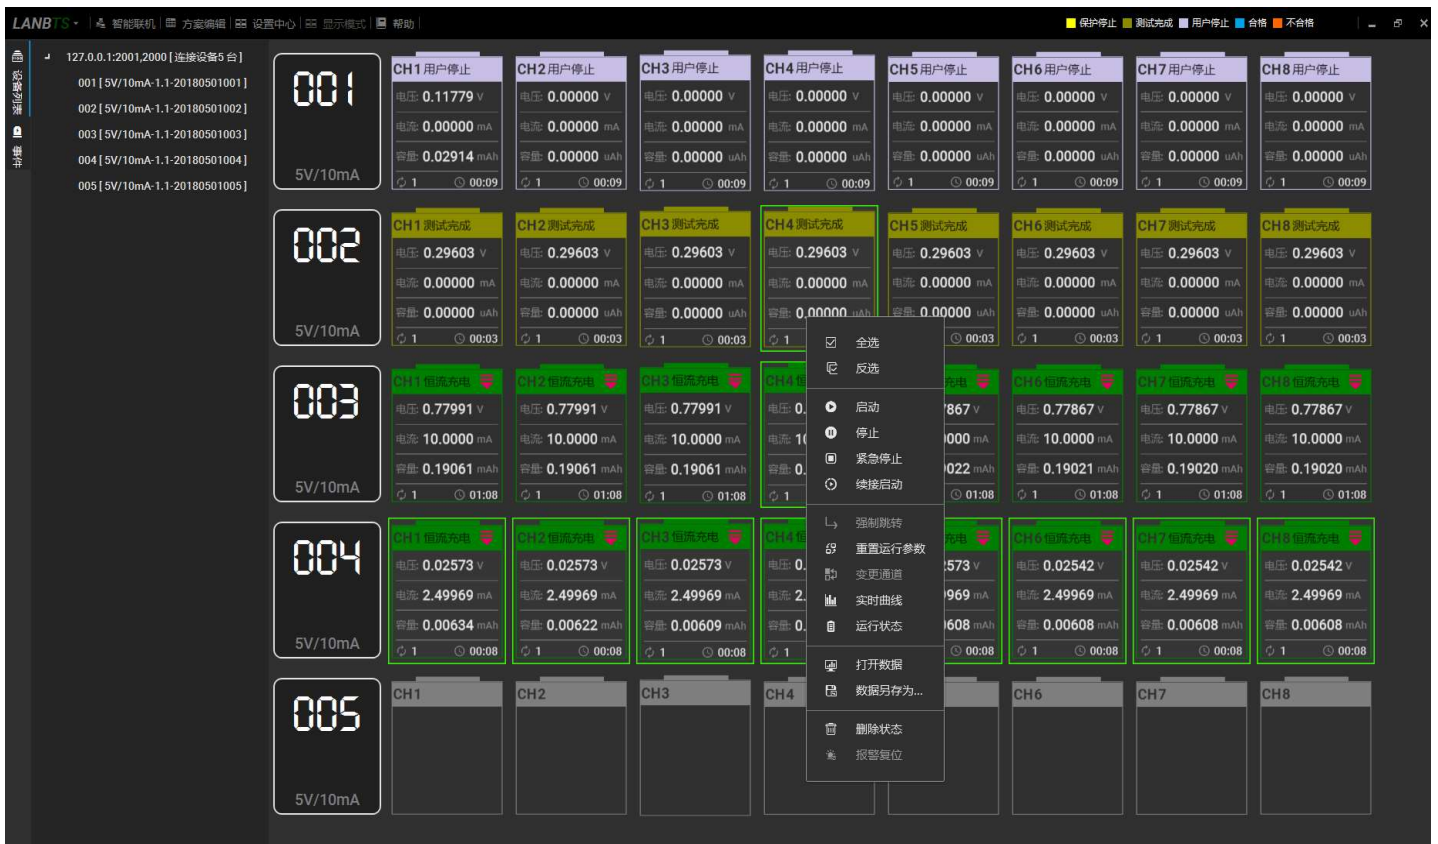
LANBTS · 智能联机 方案编辑 设置中心 显示模式 帮助

保护停止 测试完成 用户停止 合格 不合格

设备列表 事件

127.0.0.1:2001,2000 [连接设备5台]
001 [5V/10mA-1.1-20180501001]
002 [5V/10mA-1.1-20180501002]
003 [5V/10mA-1.1-20180501003]
004 [5V/10mA-1.1-20180501004]
005 [5V/10mA-1.1-20180501005]

001
5V/10mA

CH1 用户停止 电压: 0.11779 V 电流: 0.00000 mA 容量: 0.02914 mAh 1 00:09
CH2 用户停止 电压: 0.00000 V 电流: 0.00000 mA 容量: 0.00000 uAh 1 00:09
CH3 用户停止 电压: 0.00000 V 电流: 0.00000 mA 容量: 0.00000 uAh 1 00:09
CH4 用户停止 电压: 0.00000 V 电流: 0.00000 mA 容量: 0.00000 uAh 1 00:09
CH5 用户停止 电压: 0.00000 V 电流: 0.00000 mA 容量: 0.00000 uAh 1 00:09
CH6 用户停止 电压: 0.00000 V 电流: 0.00000 mA 容量: 0.00000 uAh 1 00:09
CH7 用户停止 电压: 0.00000 V 电流: 0.00000 mA 容量: 0.00000 uAh 1 00:09
CH8 用户停止 电压: 0.00000 V 电流: 0.00000 mA 容量: 0.00000 uAh 1 00:09

002
5V/10mA

CH1 测试完成 电压: 0.29603 V 电流: 0.00000 mA 容量: 0.00000 uAh 1 00:03
CH2 测试完成 电压: 0.29603 V 电流: 0.00000 mA 容量: 0.00000 uAh 1 00:03
CH3 测试完成 电压: 0.29603 V 电流: 0.00000 mA 容量: 0.00000 uAh 1 00:03
CH4 测试完成 电压: 0.29603 V 电流: 0.00000 mA 容量: 0.00000 uAh 1
CH5 测试完成 电压: 0.29603 V 电流: 0.00000 mA 容量: 0.00000 uAh 00:03
CH6 测试完成 电压: 0.29603 V 电流: 0.00000 mA 容量: 0.00000 uAh 1 00:03
CH7 测试完成 电压: 0.29603 V 电流: 0.00000 mA 容量: 0.00000 uAh 1 00:03
CH8 测试完成 电压: 0.29603 V 电流: 0.00000 mA 容量: 0.00000 uAh 1 00:03

003
5V/10mA

CH1 恒流充电 电压: 0.77991 V 电流: 10.0000 mA 容量: 0.19061 mAh 1 01:08
CH2 恒流充电 电压: 0.77991 V 电流: 10.0000 mA 容量: 0.19061 mAh 1 01:08
CH3 恒流充电 电压: 0.77991 V 电流: 10.0000 mA 容量: 0.19061 mAh 1 01:08
CH4 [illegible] 电压: 0.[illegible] 电流: 1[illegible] 容量: 0.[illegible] 1
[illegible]充电 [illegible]7867 V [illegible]000 mA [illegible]022 mAh 01:08
CH6 恒流充电 电压: 0.77867 V 电流: 10.0000 mA 容量: 0.19021 mAh 1 01:08
CH7 恒流充电 电压: 0.77867 V 电流: 10.0000 mA 容量: 0.19020 mAh 1 01:08
CH8 恒流充电 电压: 0.77867 V 电流: 10.0000 mA 容量: 0.19020 mAh 1 01:08

004
5V/10mA

CH1 恒流充电 电压: 0.02573 V 电流: 2.49969 mA 容量: 0.00634 mAh 1 00:08
CH2 恒流充电 电压: 0.02573 V 电流: 2.49969 mA 容量: 0.00622 mAh 1 00:08
CH3 恒流充电 电压: 0.02573 V 电流: 2.49969 mA 容量: 0.00609 mAh 1 00:08
CH4 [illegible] 电压: 0.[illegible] 电流: 2.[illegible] 容量: 0.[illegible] 1
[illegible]充电 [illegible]573 V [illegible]969 mA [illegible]608 mAh 00:08
CH6 恒流充电 电压: 0.02542 V 电流: 2.49969 mA 容量: 0.00608 mAh 1 00:08
CH7 恒流充电 电压: 0.02542 V 电流: 2.49969 mA 容量: 0.00608 mAh 1 00:08
CH8 恒流充电 电压: 0.02542 V 电流: 2.49969 mA 容量: 0.00608 mAh 1 00:08

005
5V/10mA

CH1 CH2 CH3 CH4 CH6 CH7 CH8

全选
反选
启动
停止
紧急停止
续接启动
强制跳转
重置运行参数
变更通道
实时曲线
运行状态
打开数据
数据另存为...
删除状态
报警复位